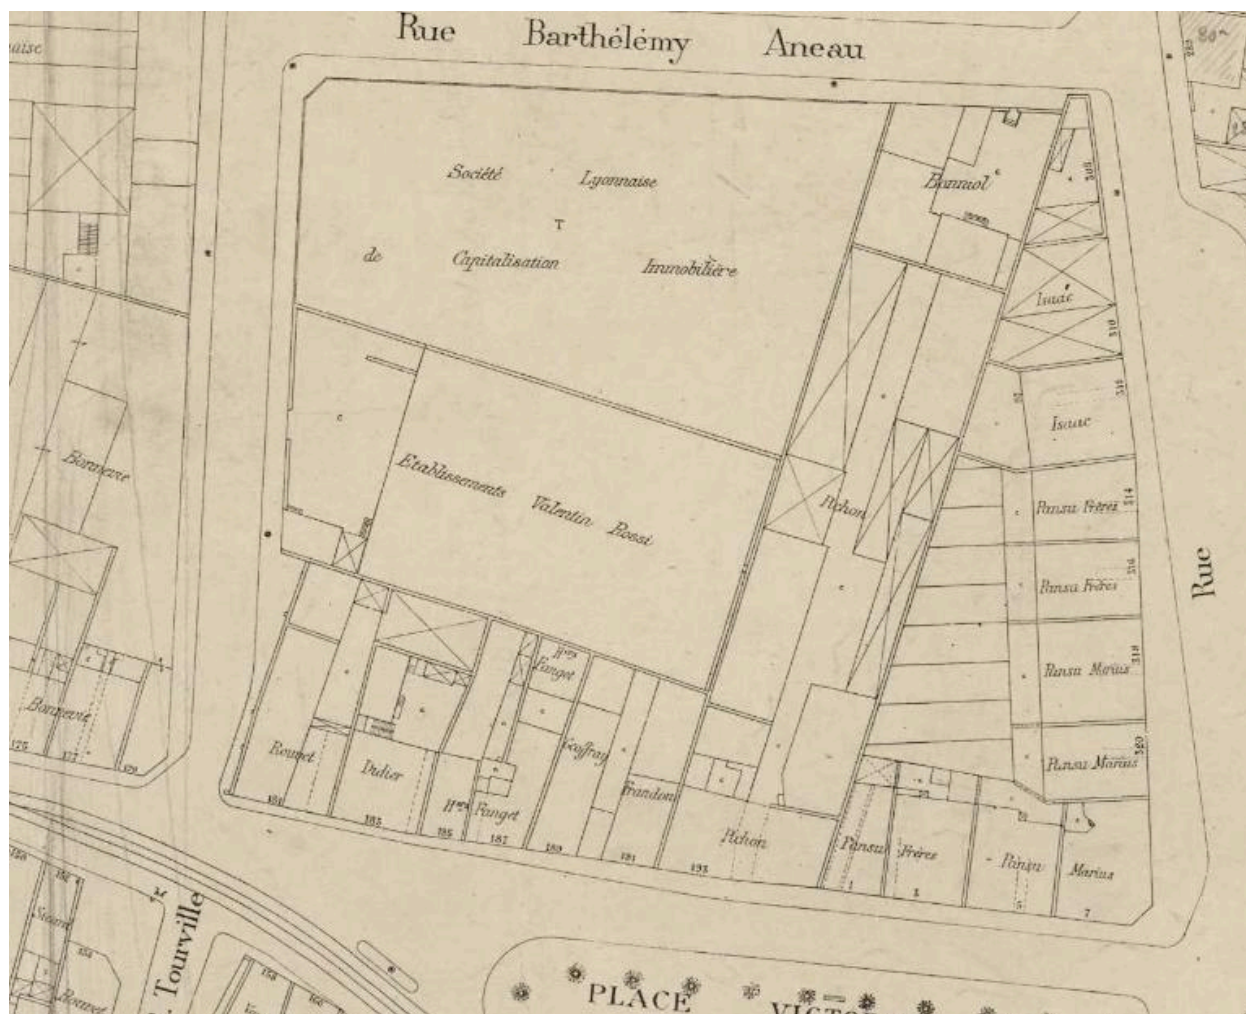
Rue Barthélémy Aneau

aise

Société Lyonnaise
de Capitalisation Immobilière

Bonnol

Isaac

Isaac

Etablissements Valentin Rossi

Pichon

Pansu Frères 314

Pansu Frères 316

Pansu Marius 318

Pansu Marius 320

Bonnevie

Bonnevie

175 177 179

Rue

Vves Panget

Rouvet

Didier

Coffray

Frandon

Vves Panget

Pichon

Pansu Frères

Pansu

Marius

181 183 185 187 189 191 193

1 3 5 7

310

Tourville

Bonnet

PLACE VICTO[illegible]